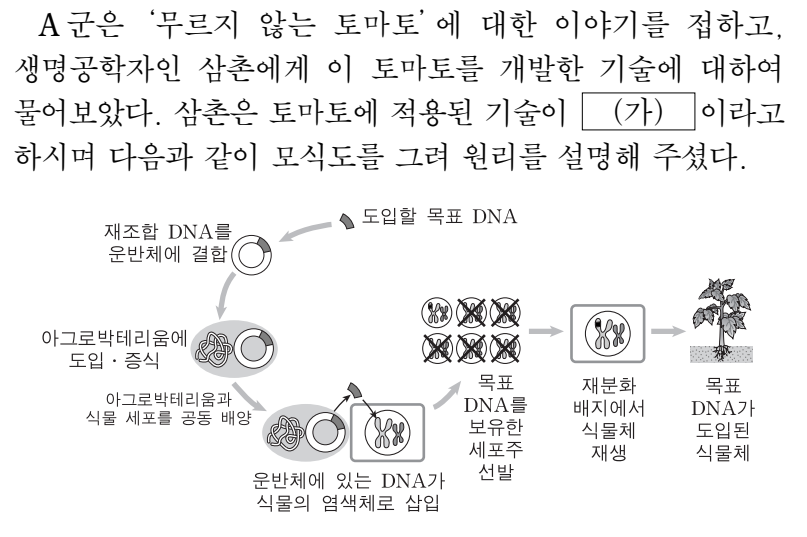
A군은 '무르지 않는 토마토'에 대한 이야기를 접하고, 생명공학자인 삼촌에게 이 토마토를 개발한 기술에 대하여 물어보았다. 삼촌은 토마토에 적용된 기술이 (가) 이라고 하시며 다음과 같이 모식도를 그려 원리를 설명해 주셨다.

도입할 목표 DNA

재조합 DNA를 운반체에 결합

아그로박테리움에 도입 · 증식

아그로박테리움과 식물 세포를 공동 배양

운반체에 있는 DNA가 식물의 염색체로 삽입

목표 DNA를 보유한 세포주 선발

재분화 배지에서 식물체 재생

목표 DNA가 도입된 식물체